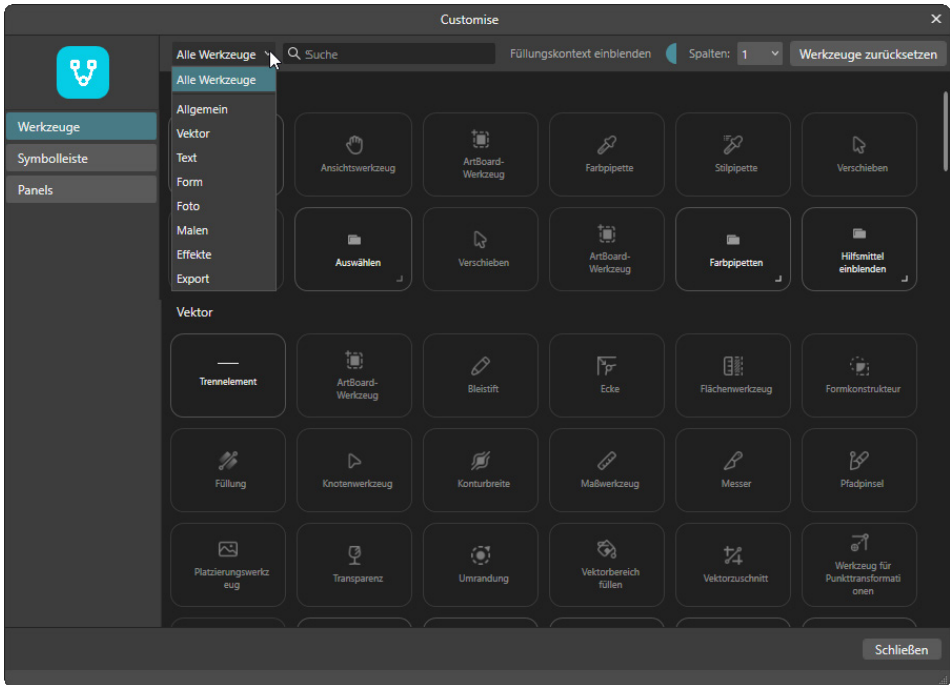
Customise

Werkzeuge
Symbolleiste
Panels

Alle Werkzeuge
Suche
Füllungskontext einblenden
Spalten: 1
Werkzeuge zurücksetzen

Alle Werkzeuge
Allgemein
Vektor
Text
Form
Foto
Malen
Effekte
Export

Ansichtswerkzeug
ArtBoard-Werkzeug
Farbpipette
Stilpipette
Verschieben

Auswählen
Verschieben
ArtBoard-Werkzeug
Farbpipetten
Hilfsmittel einblenden

Vektor

Trennelement
ArtBoard-Werkzeug
Bleistift
Ecke
Flächenwerkzeug
Formkonstrukteur

Füllung
Knotenwerkzeug
Konturbreite
Maßwerkzeug
Messer
Pfadpinsel

Platzierungswerkzeug
Transparenz
Umrandung
Vektorbereich füllen
Vektorzuschnitt
Werkzeug für Punkttransformationen

Schließen